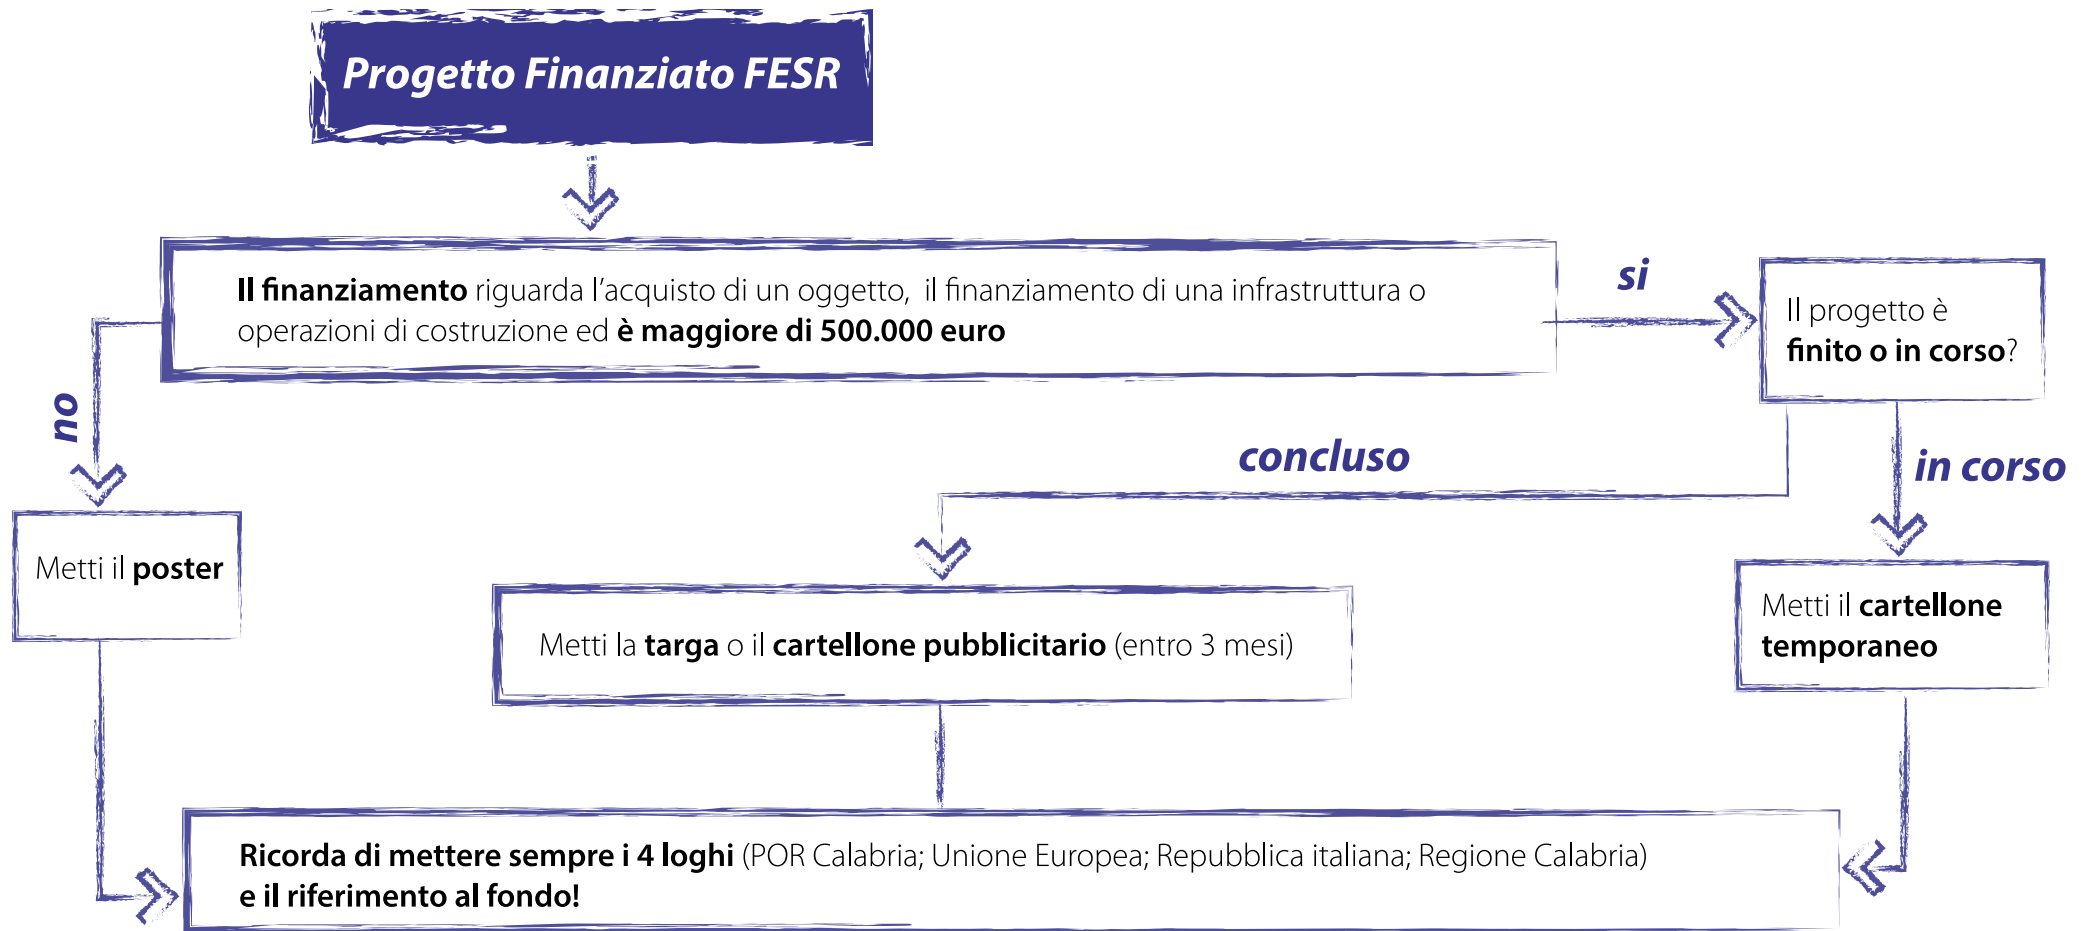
Progetto Finanziato FESR

Il finanziamento riguarda l'acquisto di un oggetto, il finanziamento di una infrastruttura o operazioni di costruzione ed è maggiore di 500.000 euro

si

Il progetto è finito o in corso?

no

concluso

in corso

Metti il poster

Metti la targa o il cartellone pubblicitario (entro 3 mesi)

Metti il cartellone temporaneo

Ricorda di mettere sempre i 4 loghi (POR Calabria; Unione Europea; Repubblica italiana; Regione Calabria) e il riferimento al fondo!